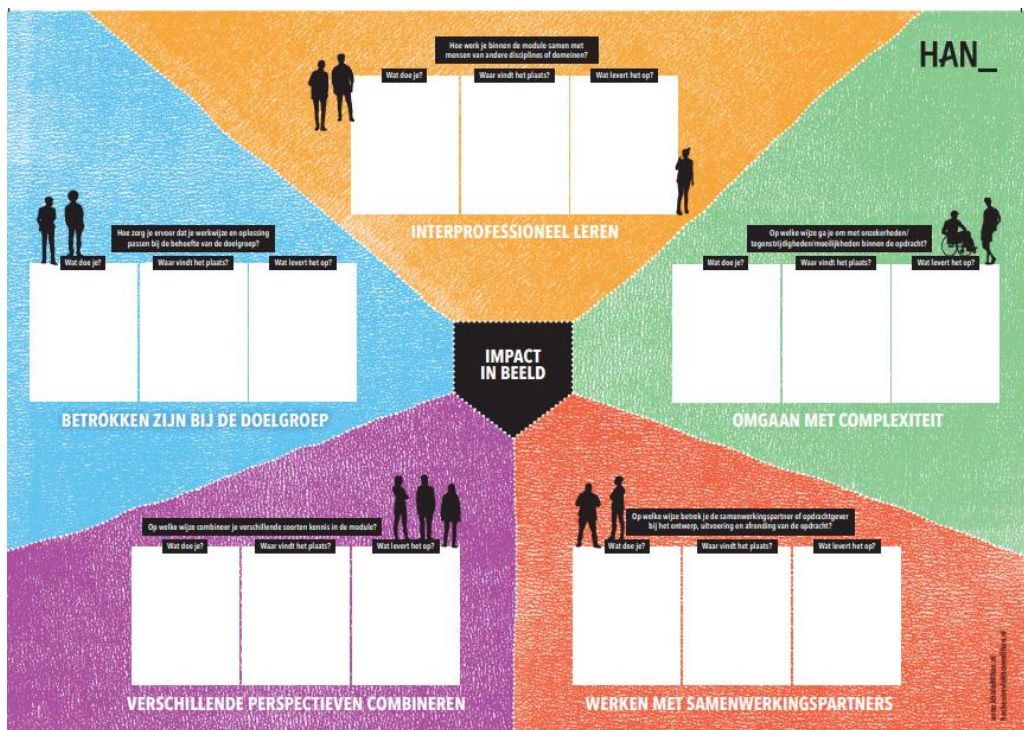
HAN_

Hoe werk je binnen de module samen met mensen van andere disciplines of domeinen?

Wat doe je?

Waar vindt het plaats?

Wat levert het op?

INTERPROFESSIONEEL LEREN

Hoe zorg je ervoor dat je werkwijze en oplossing passen bij de behoefte van de doelgroep?

Wat doe je?

Waar vindt het plaats?

Wat levert het op?

BETROKKEN ZIJN BIJ DE DOELGROEP

Op welke wijze ga je om met onzekerheden/ tegenstrijdigheden/moeilijkheden binnen de opdracht?

Wat doe je?

Waar vindt het plaats?

Wat levert het op?

OMGAAN MET COMPLEXITEIT

IMPACT IN BEELD

Op welke wijze combineer je verschillende soorten kennis in de module?

Wat doe je?

Waar vindt het plaats?

Wat levert het op?

VERSCHILLENDE PERSPECTIEVEN COMBINEREN

Op welke wijze betrek je de samenwerkingspartner of opdrachtgever bij het ontwerp, uitvoering en afronding van de opdracht?

Wat doe je?

Waar vindt het plaats?

Wat levert het op?

WERKEN MET SAMENWERKINGSPARTNERS

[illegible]